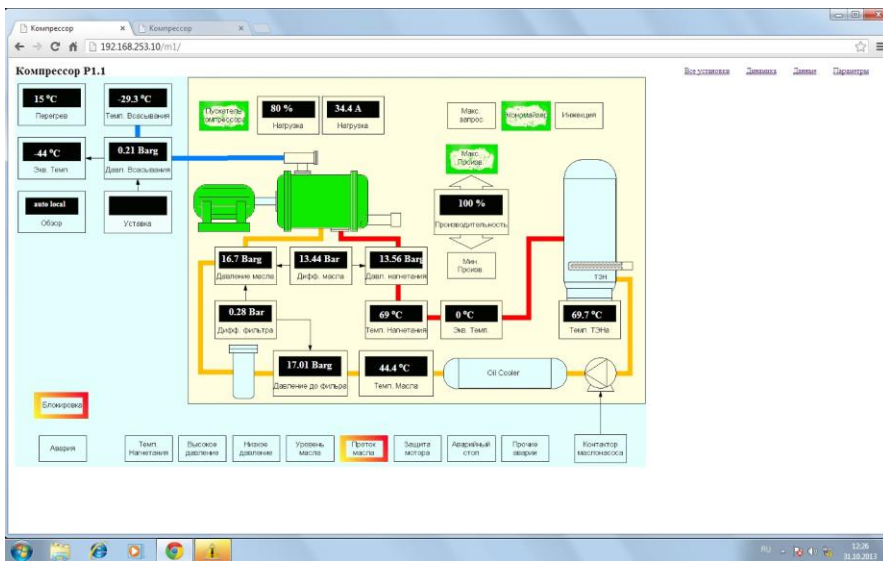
Компрессор × Компрессор ×
192.168.253.10/m1/

Компрессор P1.1

Все установки Динамика Данные Параметры

15 °C
Перегрев

-29.3 °C
Темп. Всасывания

-44 °C
Экв. Темп.

0.21 Barg
Давл. Всасывания

auto local
Обзор

Уставка

Пускатель компрессора

80 %
Нагрузка

34.4 A
Нагрузка

Макс. запрос

Экономайзер

Инжекция

Макс. Произв.

100 %
Производительность

Мин. Произв.

16.7 Barg
Давление масла

13.44 Bar
Дифф. масла

13.56 Barg
Давл. нагнетания

0.28 Bar
Дифф. фильтра

69 °C
Темп. Нагнетания

0 °C
Экв. Темп.

ТЭН

69.7 °C
Темп. ТЭНа

17.01 Barg
Давление до фильтра

44.4 °C
Темп. Масла

Oil Cooler

Блокировка

Авария

Темп. Нагнетания

Высокое давление

Низкое давление

Уровень масла

Проток масла

Защита мотора

Аварийный стоп

Прочие аварии

Контактор маслонасоса

RU 12:26 31.10.2013